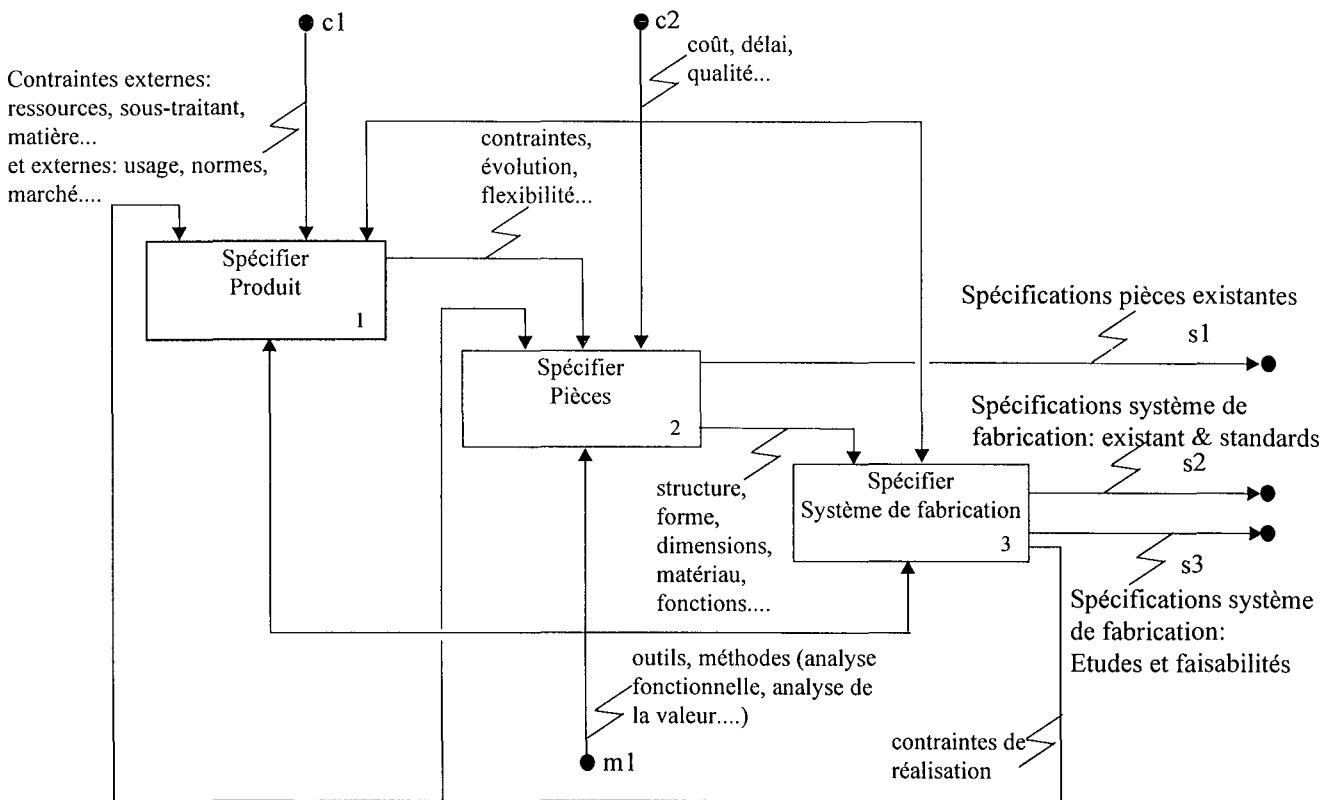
c1

c2

coût, délai, qualité...

Contraintes externes: ressources, sous-traitant, matière... et externes: usage, normes, marché....

contraintes, évolution, flexibilité...

Spécifier Produit

1

Spécifications pièces existantes

s1

Spécifier Pièces

2

Spécifications système de fabrication: existant & standards

s2

Spécifier Système de fabrication

3

structure, forme, dimensions, matériau, fonctions....

s3

Spécifications système de fabrication: Etudes et faisabilités

outils, méthodes (analyse fonctionnelle, analyse de la valeur....)

contraintes de réalisation

m1